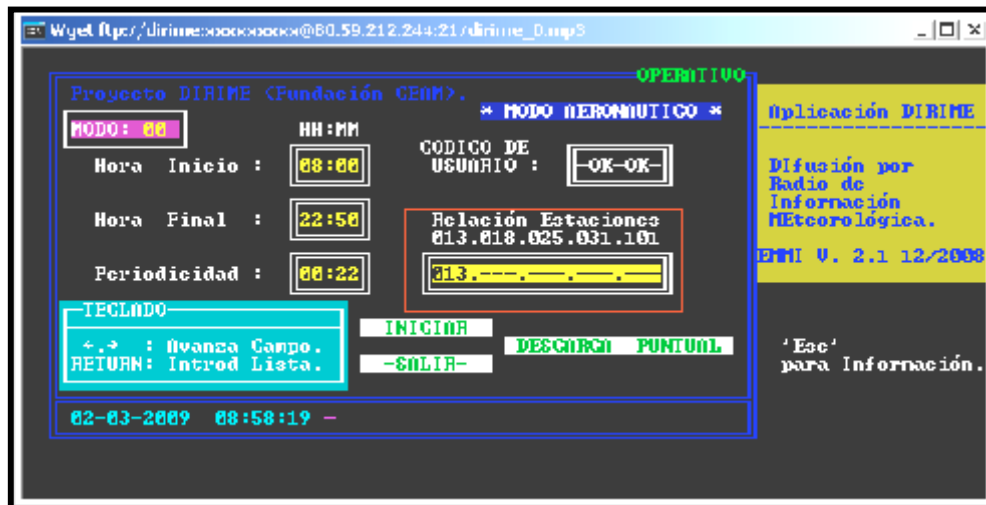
Wget ftp://dirime:xxxxxxxxx@80.59.212.244:21/dirime_0.mp3

_ | □ | ×

OPERATIVO

Proyecto DIRIME (Fundación CEAM).

* MODO AERONAUTICO *

MODO: 00

HH:MM

Hora Inicio : 08:00

CODICO DE USUARIO : -OK-OK-

Hora Final : 22:50

Relación Estaciones
013.018.025.031.101

Periodicidad : 00:22

013.---.---.---.---

TECLADO

←.→ : Avanza Campo.
RETURN: Introd Lista.

INICIAR

-SALIR-

DESCARGA PUNTUAL

02-03-2009 08:58:19 -

Aplicación DIRIME

DIfusión por Radio de Información MEteorológica.

EMMI V. 2.1 12/2008

'Esc'
para Información.